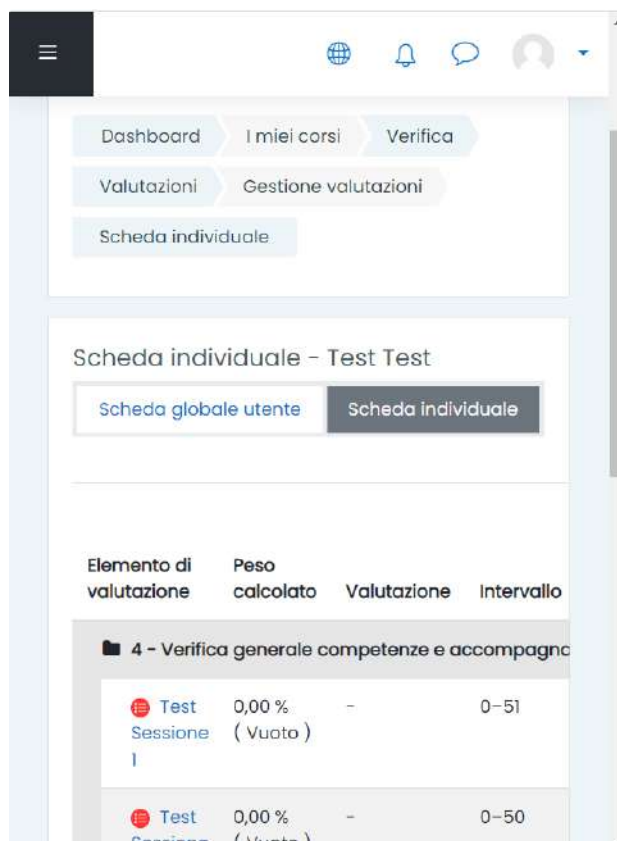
Dashboard
I miei corsi
Verifica
Valutazioni
Gestione valutazioni
Scheda individuale

Scheda individuale - Test Test

Scheda globale utente
Scheda individuale

| Elemento di valutazione | Peso calcolato | Valutazione | Intervallo |
|---|---|---|---|
| 4 - Verifica generale competenze e accompagna | | | |
| Test Sessione 1 | 0,00 % ( Vuoto ) | - | 0–51 |
| Test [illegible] | 0,00 % ( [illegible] ) | - | 0–50 |